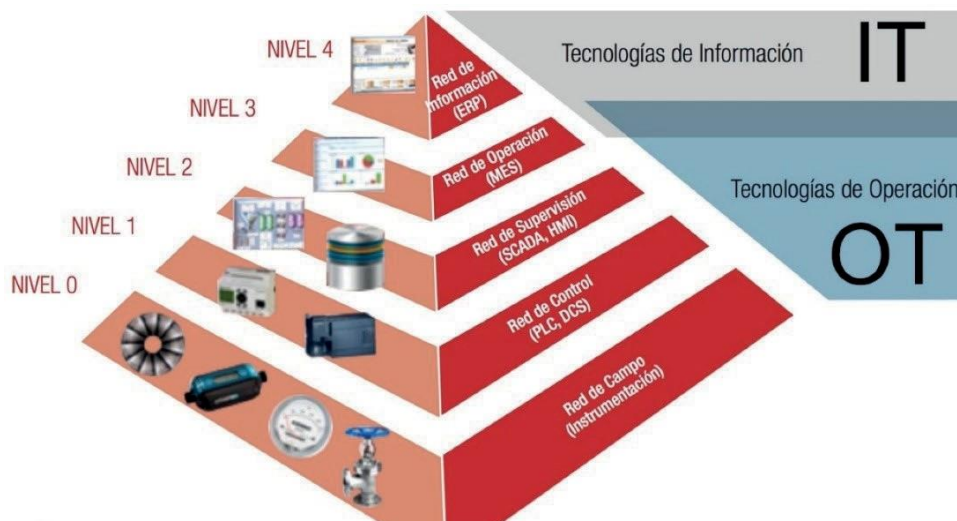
NIVEL 4

Red de Información (ERP)

Tecnologías de Información

IT

NIVEL 3

Red de Operación (MES)

NIVEL 2

Red de Supervisión (SCADA, HMI)

Tecnologías de Operación

OT

NIVEL 1

Red de Control (PLC, DCS)

NIVEL 0

Red de Campo (Instrumentación)